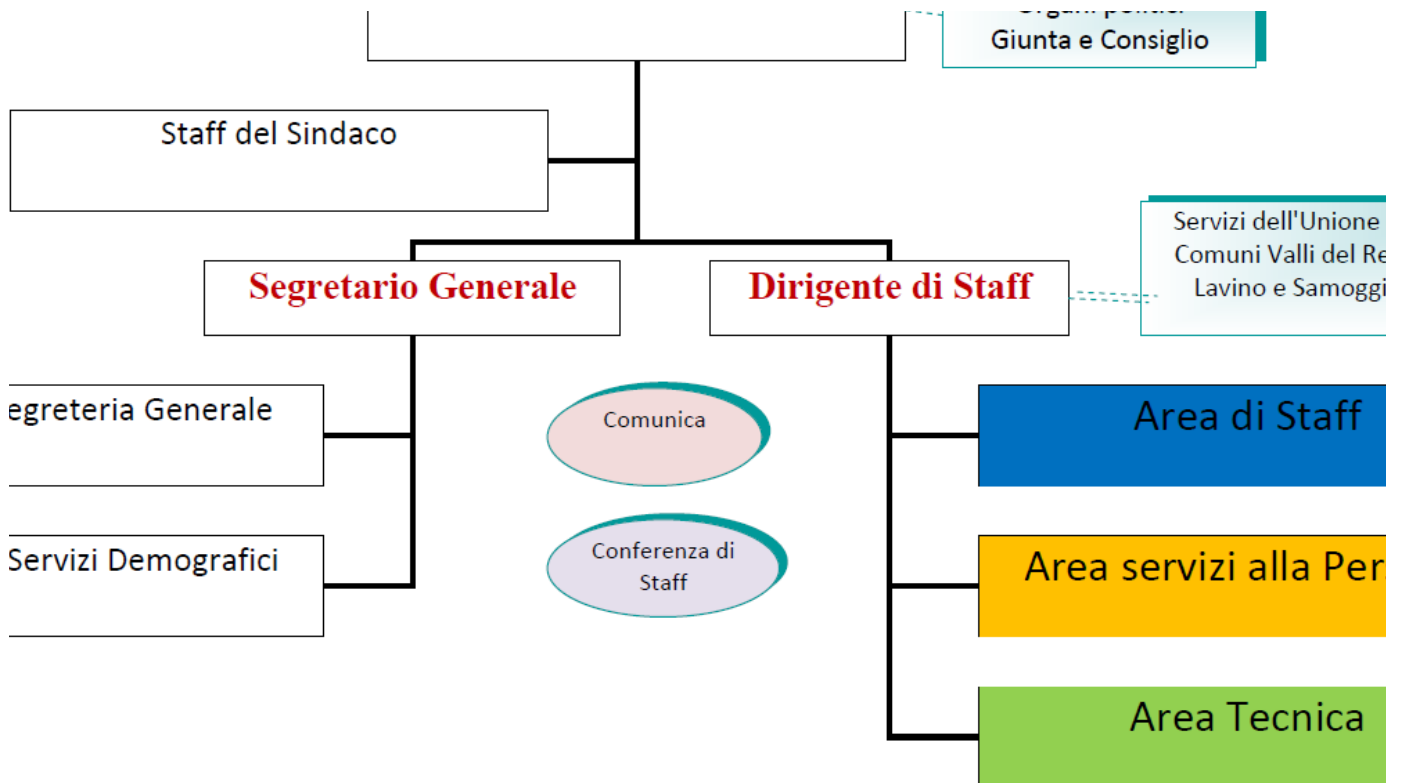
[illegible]
Giunta e Consiglio

Staff del Sindaco

Servizi dell'Unione
Comuni Valli del Re
Lavino e Samoggi

Segretario Generale

Dirigente di Staff

egreteria Generale

Comunica

Area di Staff

Servizi Demografici

Conferenza di Staff

Area servizi alla Per

Area Tecnica